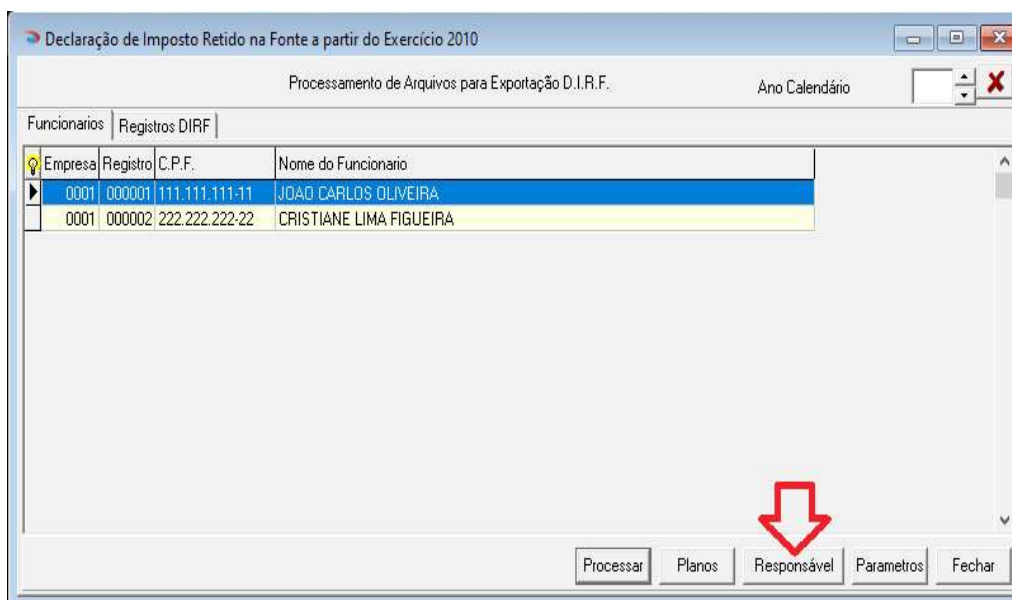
Declaração de Imposto Retido na Fonte a partir do Exercício 2010

Processamento de Arquivos para Exportação D.I.R.F.

Ano Calendário

Funcionarios | Registros DIRF

| Empresa | Registro | C.P.F. | Nome do Funcionario |
|---|---|---|---|
| 0001 | 000001 | 111.111.111-11 | JOAO CARLOS OLIVEIRA |
| 0001 | 000002 | 222.222.222-22 | CRISTIANE LIMA FIGUEIRA |

Processar | Planos | Responsável | Parametros | Fechar